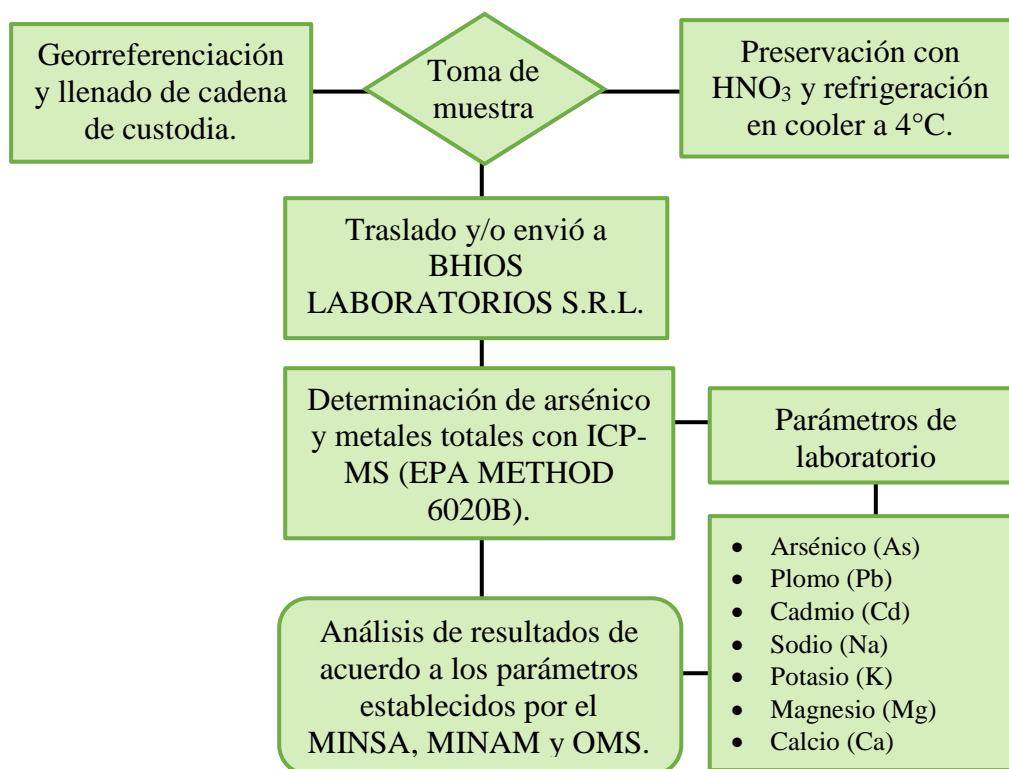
Georreferenciación y llenado de cadena de custodia.

Toma de muestra

Preservación con $HNO_3$ y refrigeración en cooler a 4°C.

Traslado y/o envió a BHIOS LABORATORIOS S.R.L.

Determinación de arsénico y metales totales con ICP-MS (EPA METHOD 6020B).

Parámetros de laboratorio

- Arsénico (As)
- Plomo (Pb)
- Cadmio (Cd)
- Sodio (Na)
- Potasio (K)
- Magnesio (Mg)
- Calcio (Ca)

Análisis de resultados de acuerdo a los parámetros establecidos por el MINSA, MINAM y OMS.